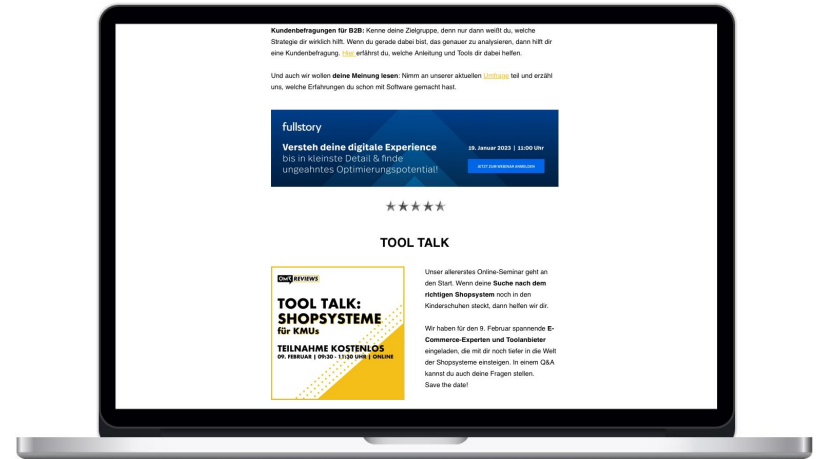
**Kundenbefragungen für B2B:** Kenne deine Zielgruppe, denn nur dann weißt du, welche Strategie dir wirklich hilft. Wenn du gerade dabei bist, das genauer zu analysieren, dann hilft dir eine Kundenbefragung. Hier erfährst du, welche Anleitung und Tools dir dabei helfen.

Und auch wir wollen **deine Meinung lesen**: Nimm an unserer aktuellen Umfrage teil und erzähl uns, welche Erfahrungen du schon mit Software gemacht hast.

fullstory

Versteh deine digitale Experience bis in kleinste Detail & finde ungeahntes Optimierungspotential!

19. Januar 2023 | 11:00 Uhr

JETZT ZUM WEBINAR ANMELDEN

★★★★★

TOOL TALK

OMR REVIEWS

TOOL TALK: SHOPSYSTEME für KMUs

TEILNAHME KOSTENLOS

09. FEBRUAR | 09:30 - 11:30 UHR | ONLINE

Unser allererstes Online-Seminar geht an den Start. Wenn deine **Suche nach dem richtigen Shopsystem** noch in den Kinderschuhen steckt, dann helfen wir dir.

Wir haben für den 9. Februar spannende **E-Commerce-Experten und Toolanbieter** eingeladen, die mit dir noch tiefer in die Welt der Shopsysteme einsteigen. In einem Q&A kannst du auch deine Fragen stellen. Save the date!